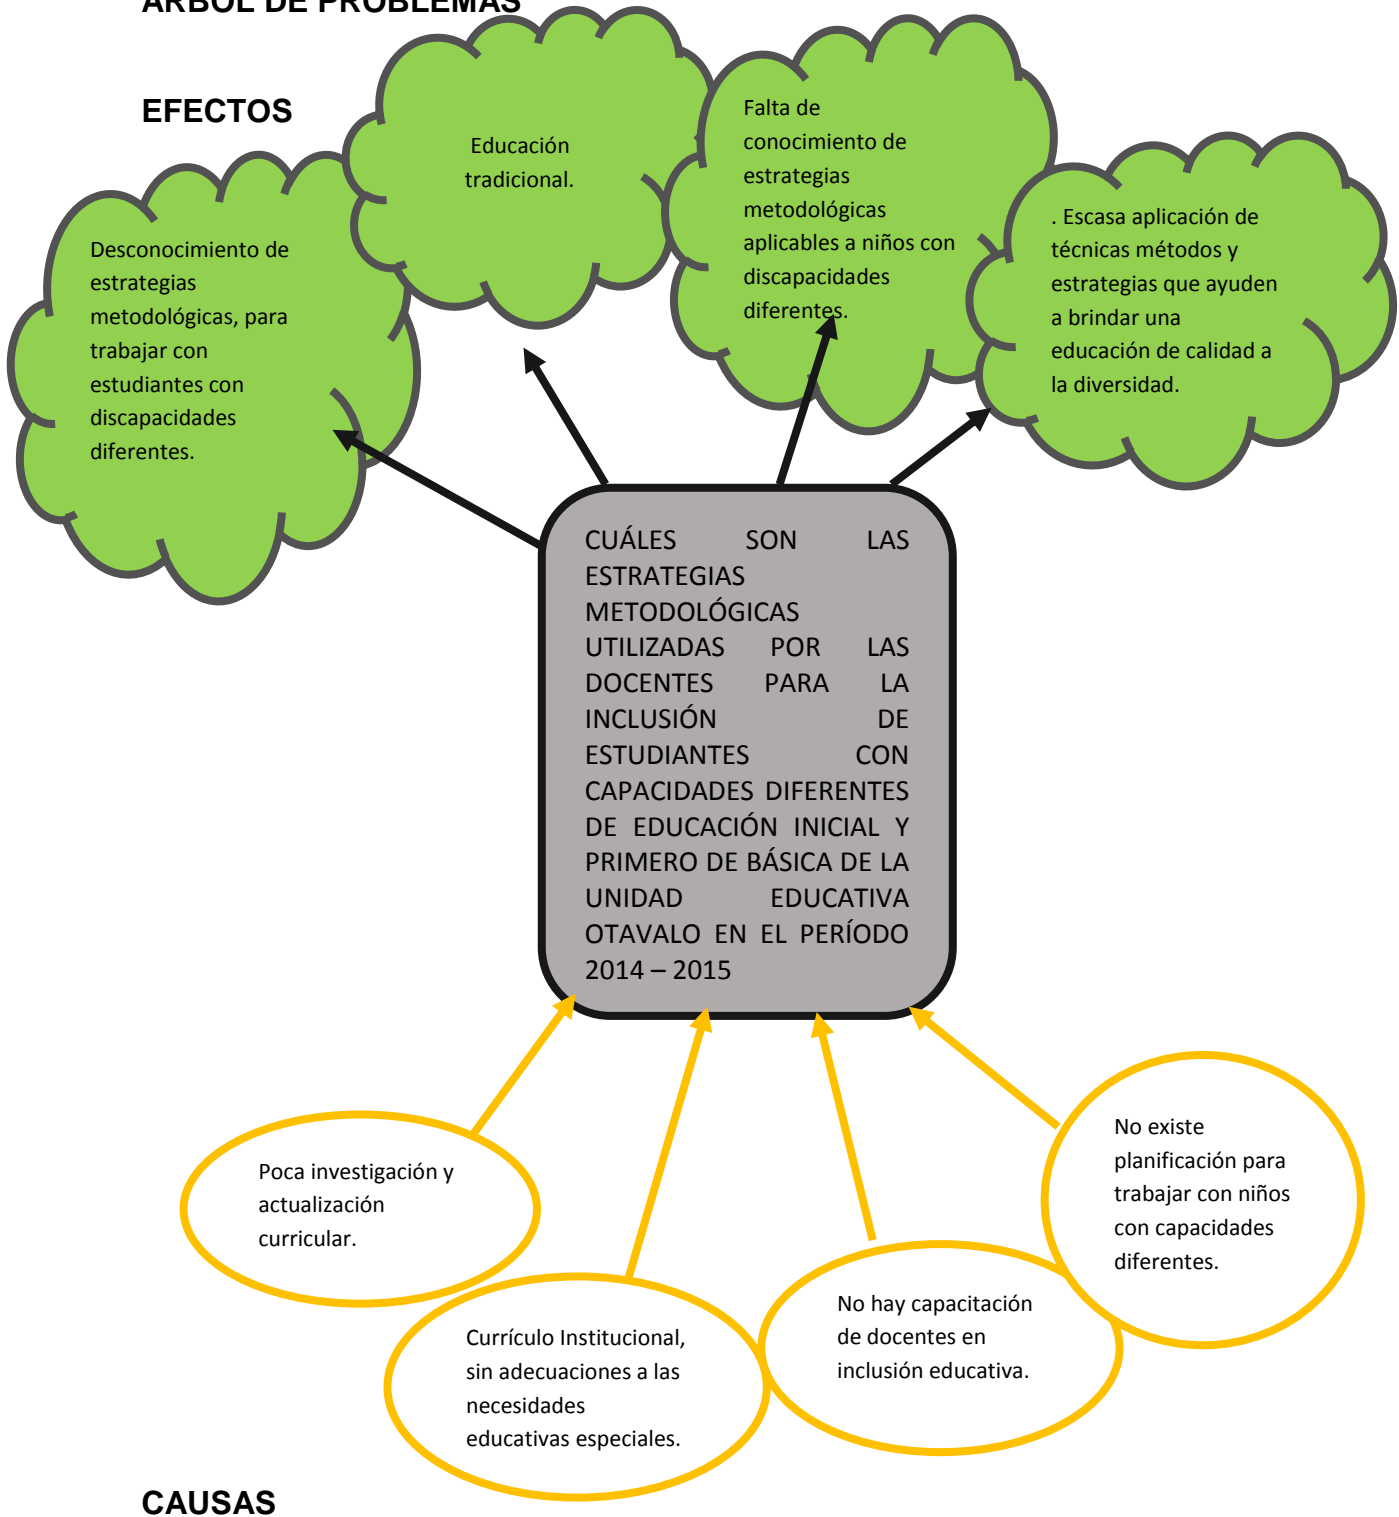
ÁRBOL DE PROBLEMAS

EFECTOS

Desconocimiento de estrategias metodológicas, para trabajar con estudiantes con discapacidades diferentes.

Educación tradicional.

Falta de conocimiento de estrategias metodológicas aplicables a niños con discapacidades diferentes.

. Escasa aplicación de técnicas métodos y estrategias que ayuden a brindar una educación de calidad a la diversidad.

CUÁLES SON LAS ESTRATEGIAS METODOLÓGICAS UTILIZADAS POR LAS DOCENTES PARA LA INCLUSIÓN DE ESTUDIANTES CON CAPACIDADES DIFERENTES DE EDUCACIÓN INICIAL Y PRIMERO DE BÁSICA DE LA UNIDAD EDUCATIVA OTAVALO EN EL PERÍODO 2014 – 2015

Poca investigación y actualización curricular.

Currículo Institucional, sin adecuaciones a las necesidades educativas especiales.

No hay capacitación de docentes en inclusión educativa.

No existe planificación para trabajar con niños con capacidades diferentes.

CAUSAS